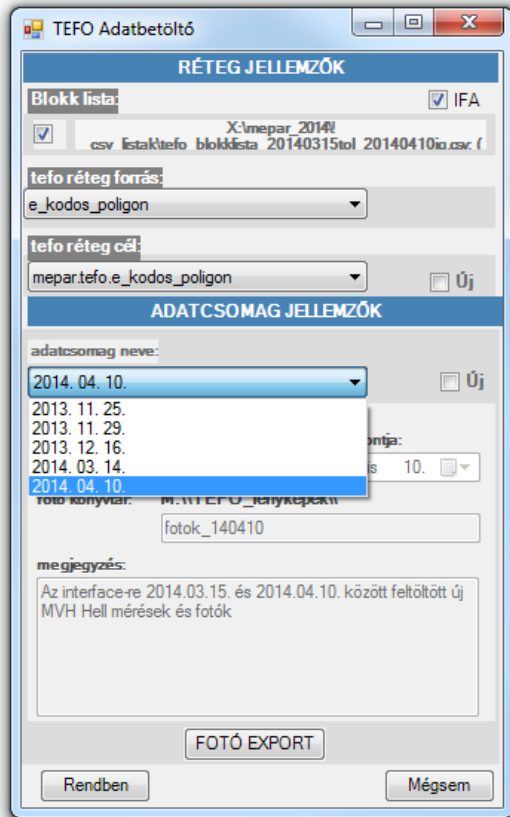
TEFO Adatbetöltő

RÉTEG JELLEMZŐK

Blokk lista:

IFA

X:\mepar_2014\
csv_listak\tefo_blokklista_20140315tol_20140410ig.csv (

tefo réteg forrás:

e_kodos_poligon

tefo réteg cél:

mepar.tefo.e_kodos_poligon

Új

ADATCSOMAG JELLEMZŐK

adatcsomag neve:

2014. 04. 10.

Új

2013. 11. 25.
2013. 11. 29.
2013. 12. 16.
2014. 03. 14.
2014. 04. 10.

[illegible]ontja:

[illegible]s 10.

fotó könyvtár:

M:\\TEFO_fenykepek\\

fotok_140410

megjegyzés:

Az interface-re 2014.03.15. és 2014.04.10. között feltöltött új MVH Hell mérések és fotók

FOTÓ EXPORT

Rendben

Mégsem